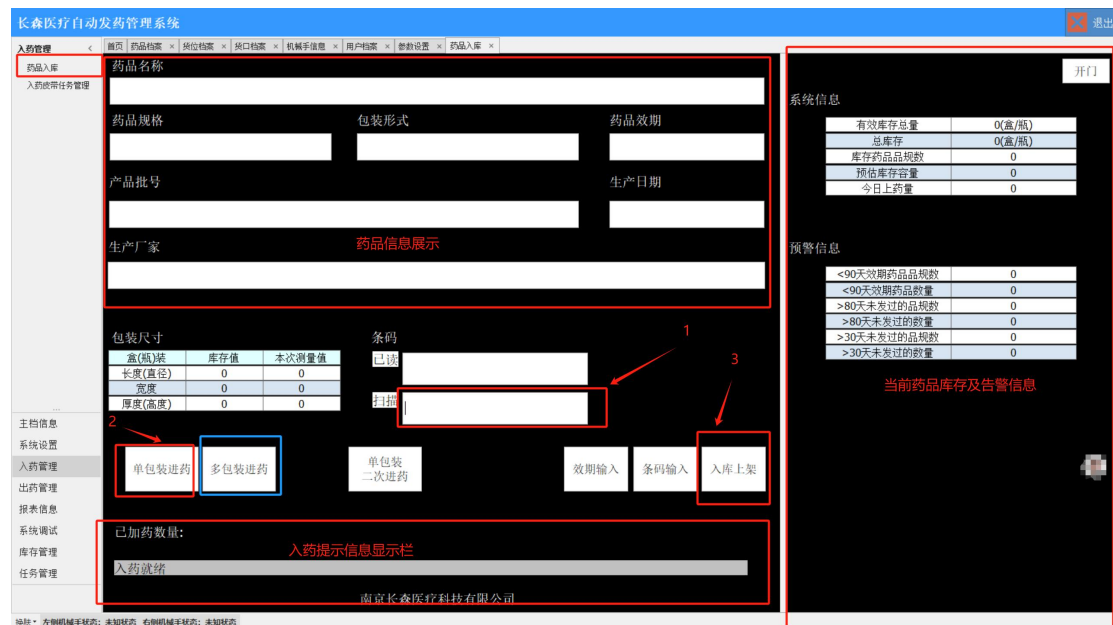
长森医疗自动发药管理系统

退出

入药管理

药品入库

入药质带任务管理

首页 | 药品档案 × | 货位档案 × | 货口档案 × | 机械手信息 × | 用户档案 × | 参数设置 × | 药品入库 ×

药品名称

药品规格

包装形式

药品效期

产品批号

生产日期

生产厂家

药品信息展示

包装尺寸

| 盒(瓶)装 | 库存值 | 本次测量值 |
|---|---|---|
| 长度(直径) | 0 | 0 |
| 宽度 | 0 | 0 |
| 厚度(高度) | 0 | 0 |

条码

已读

扫描

1

2

3

单包装进药

多包装进药

单包装二次进药

效期输入

条码输入

入库上架

已加药数量:

入药提示信息显示栏

入药就绪

南京长森医疗科技有限公司

开门

系统信息

| 有效库存总量 | 0(盒/瓶) |
|---|---|
| 总库存 | 0(盒/瓶) |
| 库存药品品规数 | 0 |
| 预估库存容量 | 0 |
| 今日上药量 | 0 |

预警信息

| <90天效期药品品规数 | 0 |
|---|---|
| <90天效期药品数量 | 0 |
| >80天未发过的品规数 | 0 |
| >80天未发过的数量 | 0 |
| >30天未发过的品规数 | 0 |
| >30天未发过的数量 | 0 |

当前药品库存及告警信息

主档信息

系统设置

入药管理

出药管理

报表信息

系统调试

库存管理

任务管理

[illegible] 左侧机械手状态: 未知状态 右侧机械手状态: 未知状态